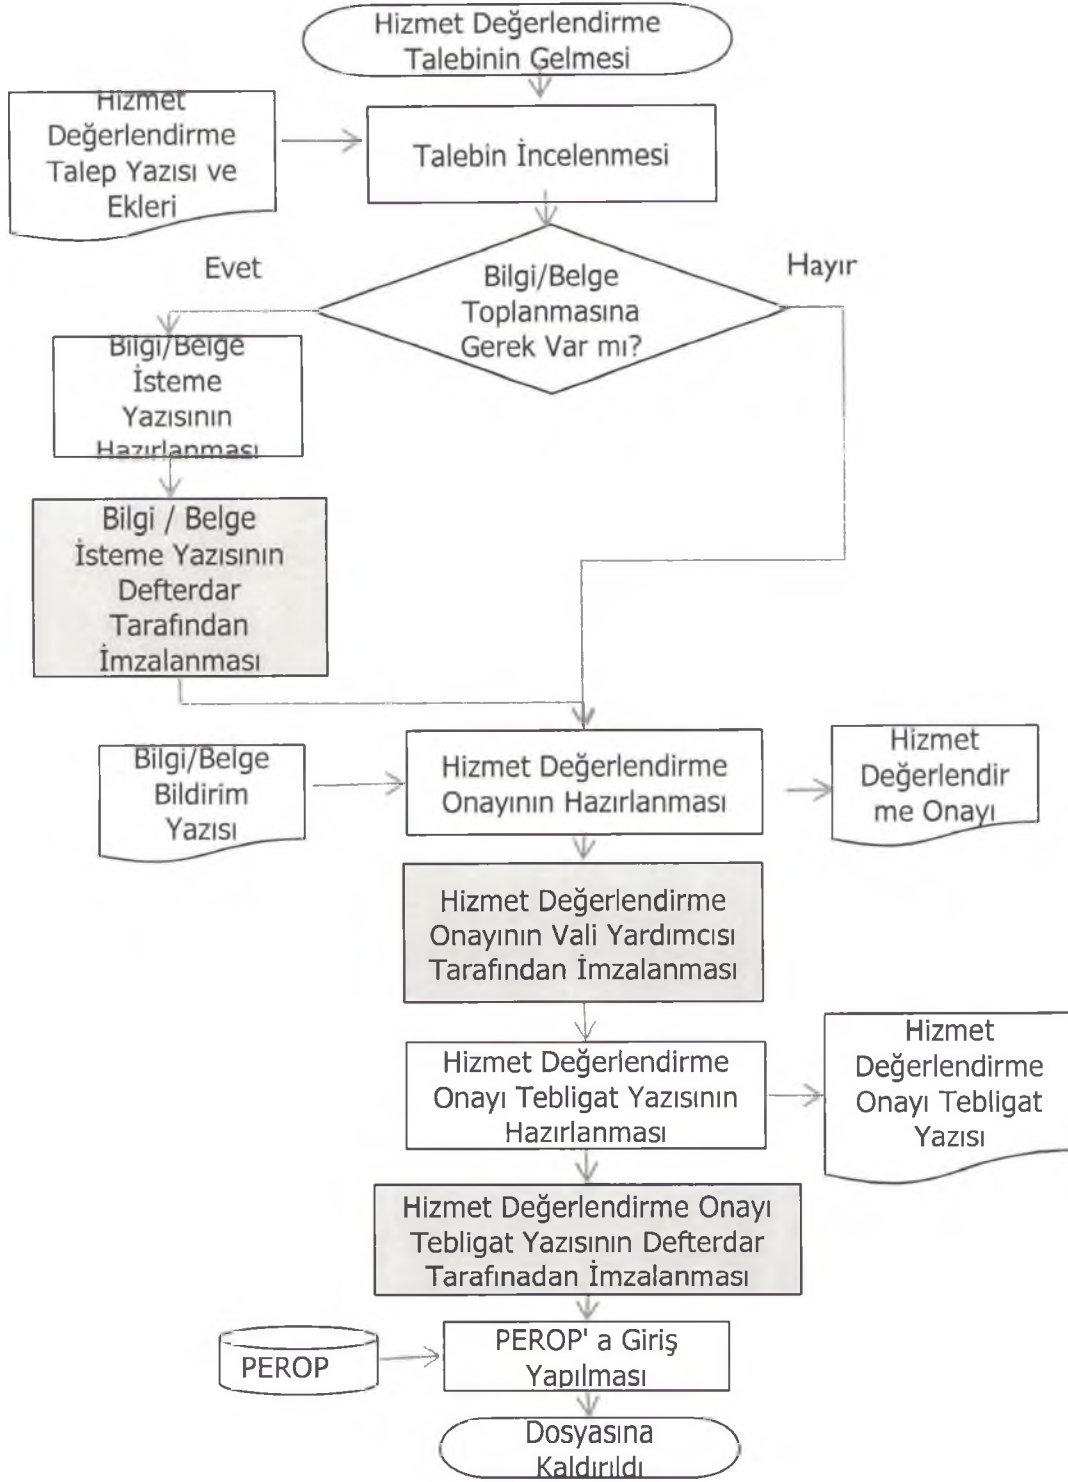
Hizmet Değerlendirme Talebinin Gelmesi

Hizmet Değerlendirme Talep Yazısı ve Ekleri

Talebin İncelenmesi

Evet

Bilgi/Belge Toplanmasına Gerek Var mı?

Hayır

Bilgi/Belge İsteme Yazısının Hazırlanması

Bilgi / Belge İsteme Yazısının Defterdar Tarafından İmzalanması

Bilgi/Belge Bildirim Yazısı

Hizmet Değerlendirme Onayının Hazırlanması

Hizmet Değerlendirme Onayı

Hizmet Değerlendirme Onayının Vali Yardımcısı Tarafından İmzalanması

Hizmet Değerlendirme Onayı Tebligat Yazısının Hazırlanması

Hizmet Değerlendirme Onayı Tebligat Yazısı

Hizmet Değerlendirme Onayı Tebligat Yazısının Defterdar Tarafınadan İmzalanması

PEROP

PEROP' a Giriş Yapılması

Dosyasına Kaldırıldı